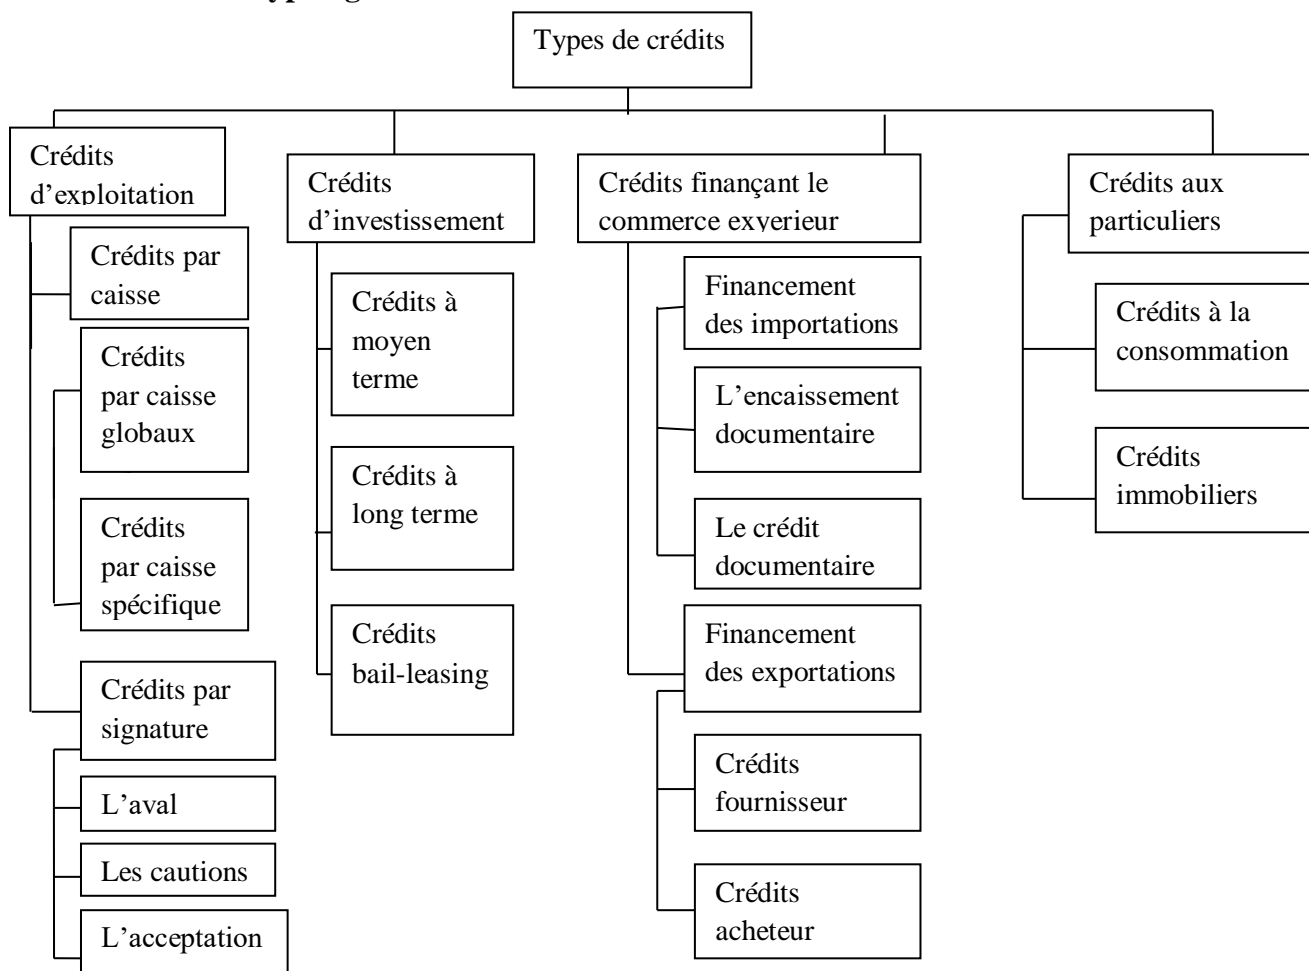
ypologie

Types de crédits

Crédits d'exploitation

Crédits par caisse

Crédits par caisse globaux

Crédits par caisse spécifique

Crédits par signature

L'aval

Les cautions

L'acceptation

Crédits d'investissement

Crédits à moyen terme

Crédits à long terme

Crédits bail-leasing

Crédits finançant le commerce exverieur

Financement des importations

L'encaissement documentaire

Le crédit documentaire

Financement des exportations

Crédits fournisseur

Crédits acheteur

Crédits aux particuliers

Crédits à la consommation

Crédits immobiliers